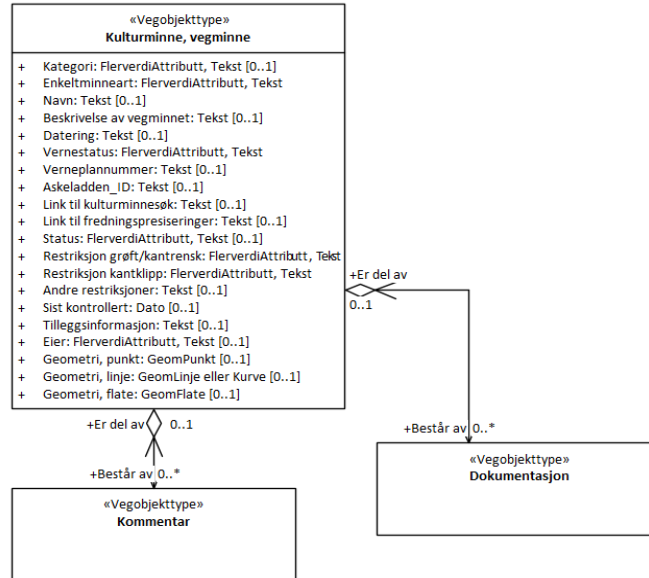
«Vegobjekttype»
Kulturminne, vegminne

+ Kategori: FlerverdiAttributt, Tekst [0..1]
+ Enkeltminneart: FlerverdiAttributt, Tekst
+ Navn: Tekst [0..1]
+ Beskrivelse av vegminnet: Tekst [0..1]
+ Datering: Tekst [0..1]
+ Vernestatus: FlerverdiAttributt, Tekst
+ Verneplannummer: Tekst [0..1]
+ Askeladden_ID: Tekst [0..1]
+ Link til kulturminnesøk: Tekst [0..1]
+ Link til fredningspresiseringer: Tekst [0..1]
+ Status: FlerverdiAttributt, Tekst [0..1]
+ Restriksjon grøft/kantrensk: FlerverdiAttributt, Tekst
+ Restriksjon kantklipp: FlerverdiAttributt, Tekst
+ Andre restriksjoner: Tekst [0..1]
+ Sist kontrollert: Dato [0..1]
+ Tilleggsinformasjon: Tekst [0..1]
+ Eier: FlerverdiAttributt, Tekst [0..1]
+ Geometri, punkt: GeomPunkt [0..1]
+ Geometri, linje: GeomLinje eller Kurve [0..1]
+ Geometri, flate: GeomFlate [0..1]

+Er del av
0..1

+Består av 0..*

«Vegobjekttype»
Dokumentasjon

+Er del av
0..1

+Består av 0..*

«Vegobjekttype»
Kommentar